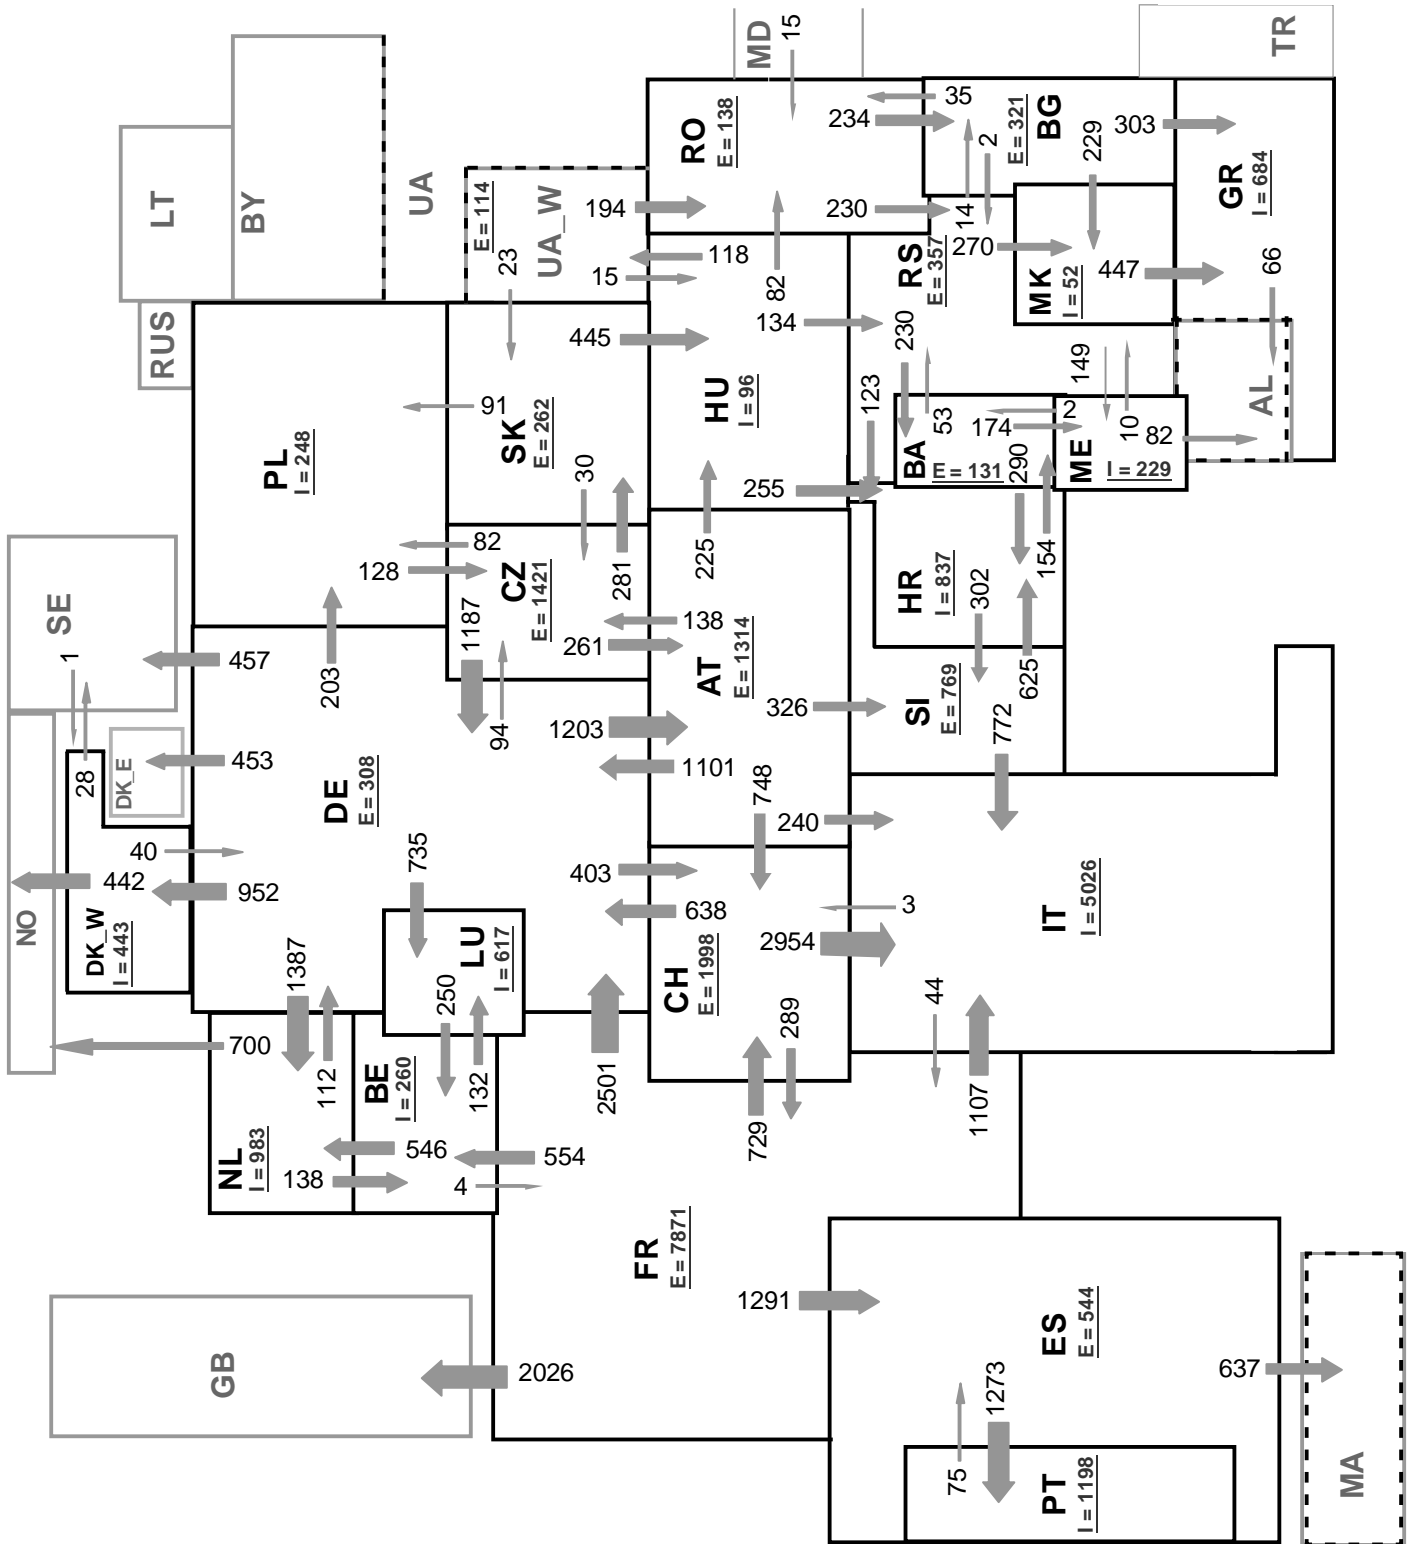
MD
15
TR
35
RO
E = 138
234
BG
E = 321
303
2
229
LT
BY
UA
E = 114
UA_W
194
230
14
GR
I = 684
23
118
82
270
RS
E = 357
MK
I = 52
447
66
15
RUS
445
134
230
149
10
91
HU
I = 96
123
53
174
2
82
AL
PL
I = 248
SK
E = 262
30
BA
E = 131
290
ME
I = 229
255
82
281
225
HR
I = 837
302
154
SE
128
CZ
E = 1421
1187
138
261
AT
E = 1314
1
457
203
625
94
1203
326
SI
E = 769
772
28
DK_E
453
DE
E = 308
1101
748
240
40
735
403
442
952
638
3
NO
DK_W
I = 443
LU
I = 617
2954
IT
I = 5026
1387
250
CH
E = 1998
44
700
112
BE
I = 260
132
2501
289
1107
729
NL
I = 983
546
554
138
4
FR
E = 7871
1291
ES
E = 544
GB
2026
637
1273
75
PT
I = 1198
MA